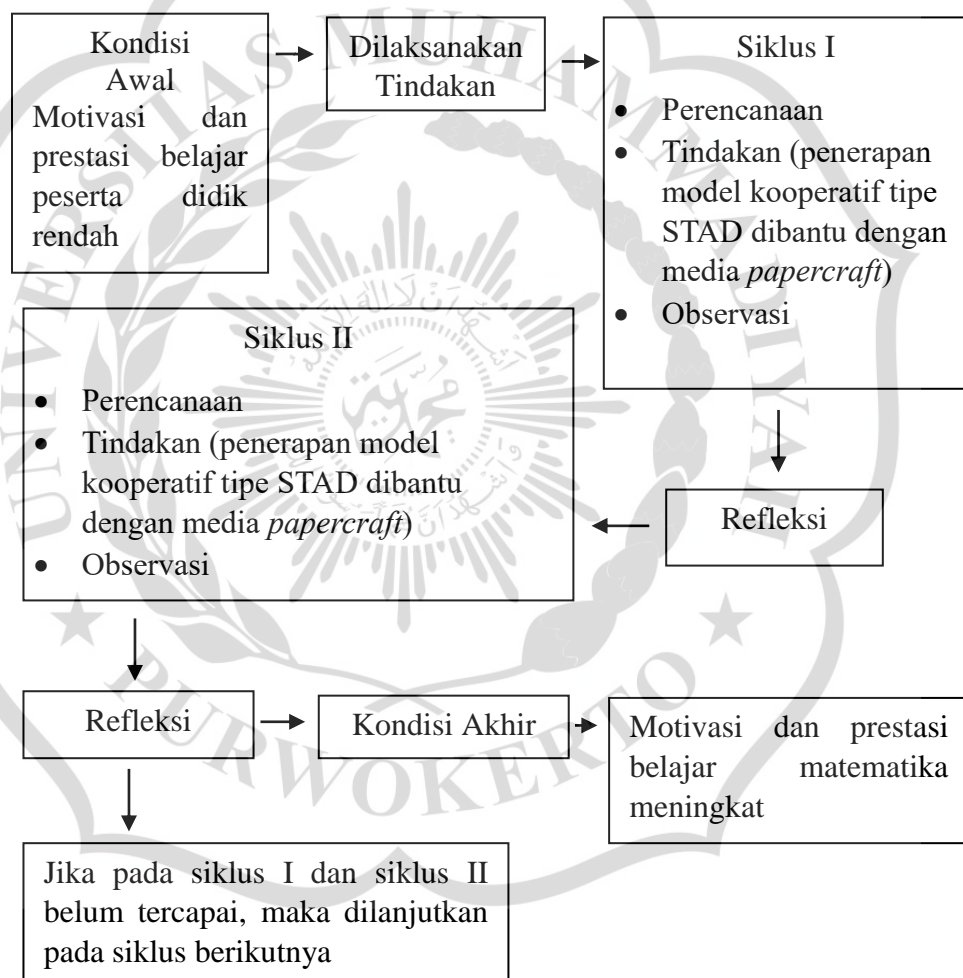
Kondisi Awal
Motivasi dan prestasi belajar peserta didik rendah

Dilaksanakan Tindakan

Siklus I

- Perencanaan
- Tindakan (penerapan model kooperatif tipe STAD dibantu dengan media *papercraft*)
- Observasi

Refleksi

Siklus II

- Perencanaan
- Tindakan (penerapan model kooperatif tipe STAD dibantu dengan media *papercraft*)
- Observasi

Refleksi

Kondisi Akhir

Motivasi dan prestasi belajar matematika meningkat

Jika pada siklus I dan siklus II belum tercapai, maka dilanjutkan pada siklus berikutnya

UNIVERSITAS MUHAMMADIYAH PURWOKERTO